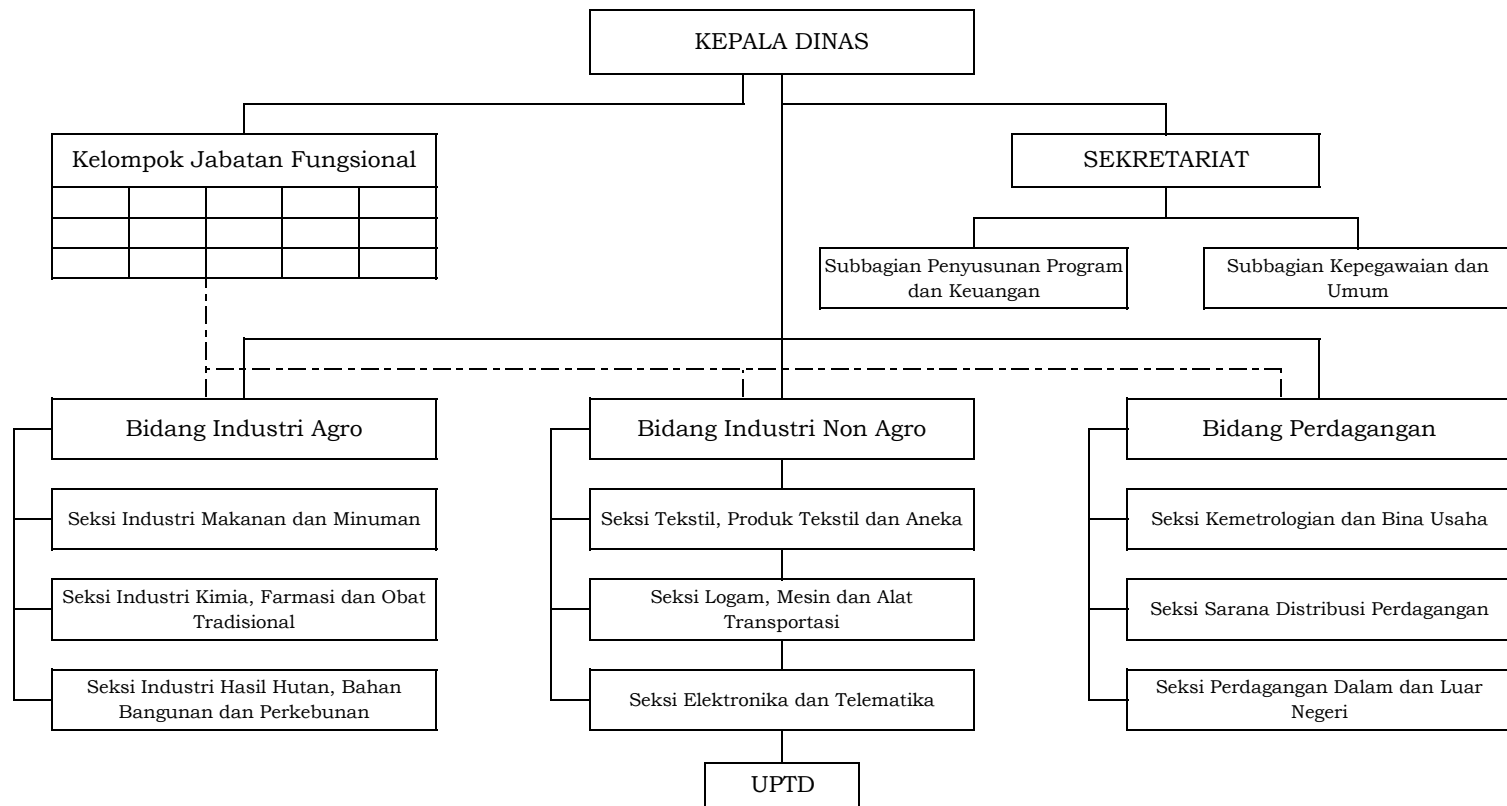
KEPALA DINAS

Kelompok Jabatan Fungsional

SEKRETARIAT

Subbagian Penyusunan Program dan Keuangan

Subbagian Kepegawaian dan Umum

Bidang Industri Agro

Seksi Industri Makanan dan Minuman

Seksi Industri Kimia, Farmasi dan Obat Tradisional

Seksi Industri Hasil Hutan, Bahan Bangunan dan Perkebunan

Bidang Industri Non Agro

Seksi Tekstil, Produk Tekstil dan Aneka

Seksi Logam, Mesin dan Alat Transportasi

Seksi Elektronika dan Telematika

Bidang Perdagangan

Seksi Kemetrologian dan Bina Usaha

Seksi Sarana Distribusi Perdagangan

Seksi Perdagangan Dalam dan Luar Negeri

UPTD